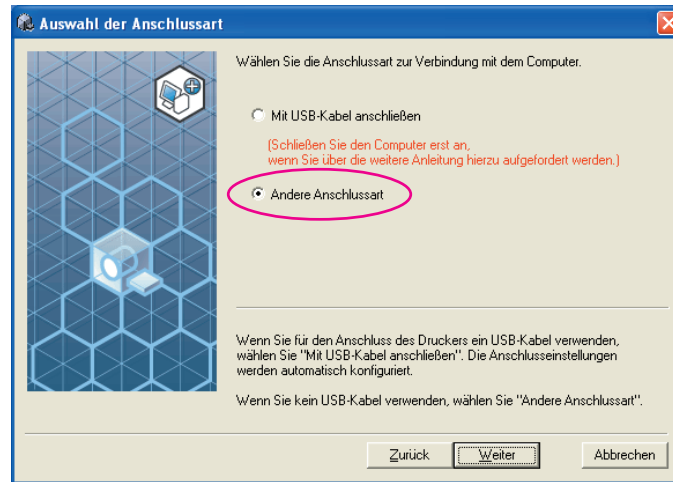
Auswahl der Anschlussart

Wählen Sie die Anschlussart zur Verbindung mit dem Computer.

Mit USB-Kabel anschließen

(Schließen Sie den Computer erst an, wenn Sie über die weitere Anleitung hierzu aufgefordert werden.)

Andere Anschlussart

Wenn Sie für den Anschluss des Druckers ein USB-Kabel verwenden, wählen Sie "Mit USB-Kabel anschließen". Die Anschlusseinstellungen werden automatisch konfiguriert.

Wenn Sie kein USB-Kabel verwenden, wählen Sie "Andere Anschlussart".

Zurück | Weiter | Abbrechen